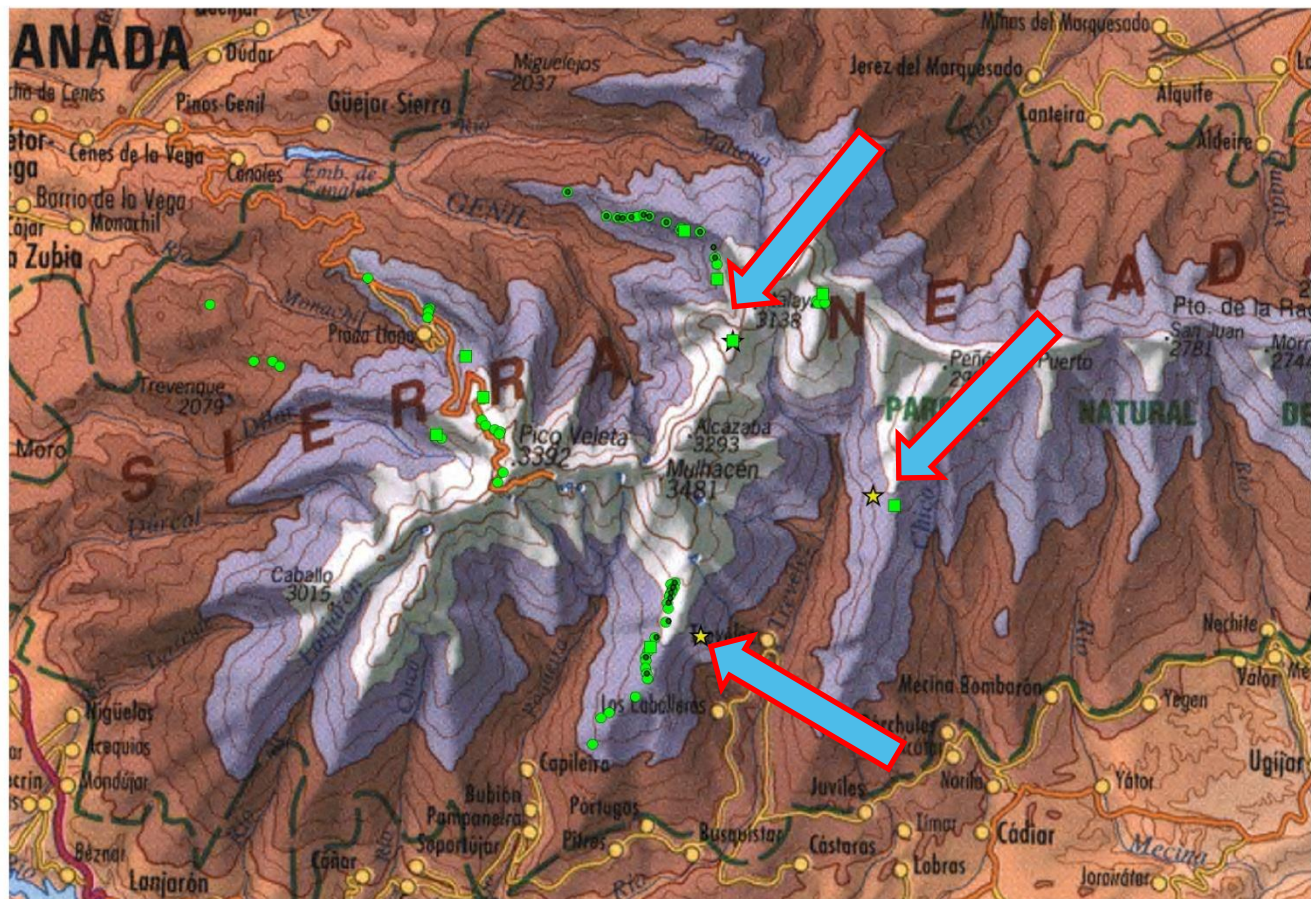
ANADA
Dúdar
Pinos Genil
Güejar Sierra
Cenes de la Vega
Cenoles
Emb. de Canales
Barrio de la Vega
Monachil
Zubia
Miguelejos 2037
Minas del Marquesado
Jerez del Marquesado
Lanteira
Alquife
Aldeire
GENIL
Río
Monachil
Prado Llano
Trevenque 2079
Moro
Dúrcal
S I E R R A N E V A D
Pico Veleta 3392
Alcazaba 3293
Mulhacén 3481
Caballo 3015
3138
Peñó
Puerto
PAR
NATURAL
DE
Pto. de la Ra
San Juan 2781
Morr 274
Chico
Trevélez
Nechite
Valor
Mecina Bombarón
Yegen
Ugíjar
Los Caballeros
Niguelas
Acequias
Mondújar
Capileira
Bubión
Pampaneira
Soportújar
Pórtugos
Pitres
Busquístar
Juviles
Cástaras
Lobras
Tímar
Nórila
Cádiar
Yátor
Cáñar
Lanjarón
Béznar
Mecina
Jorairátar
Río